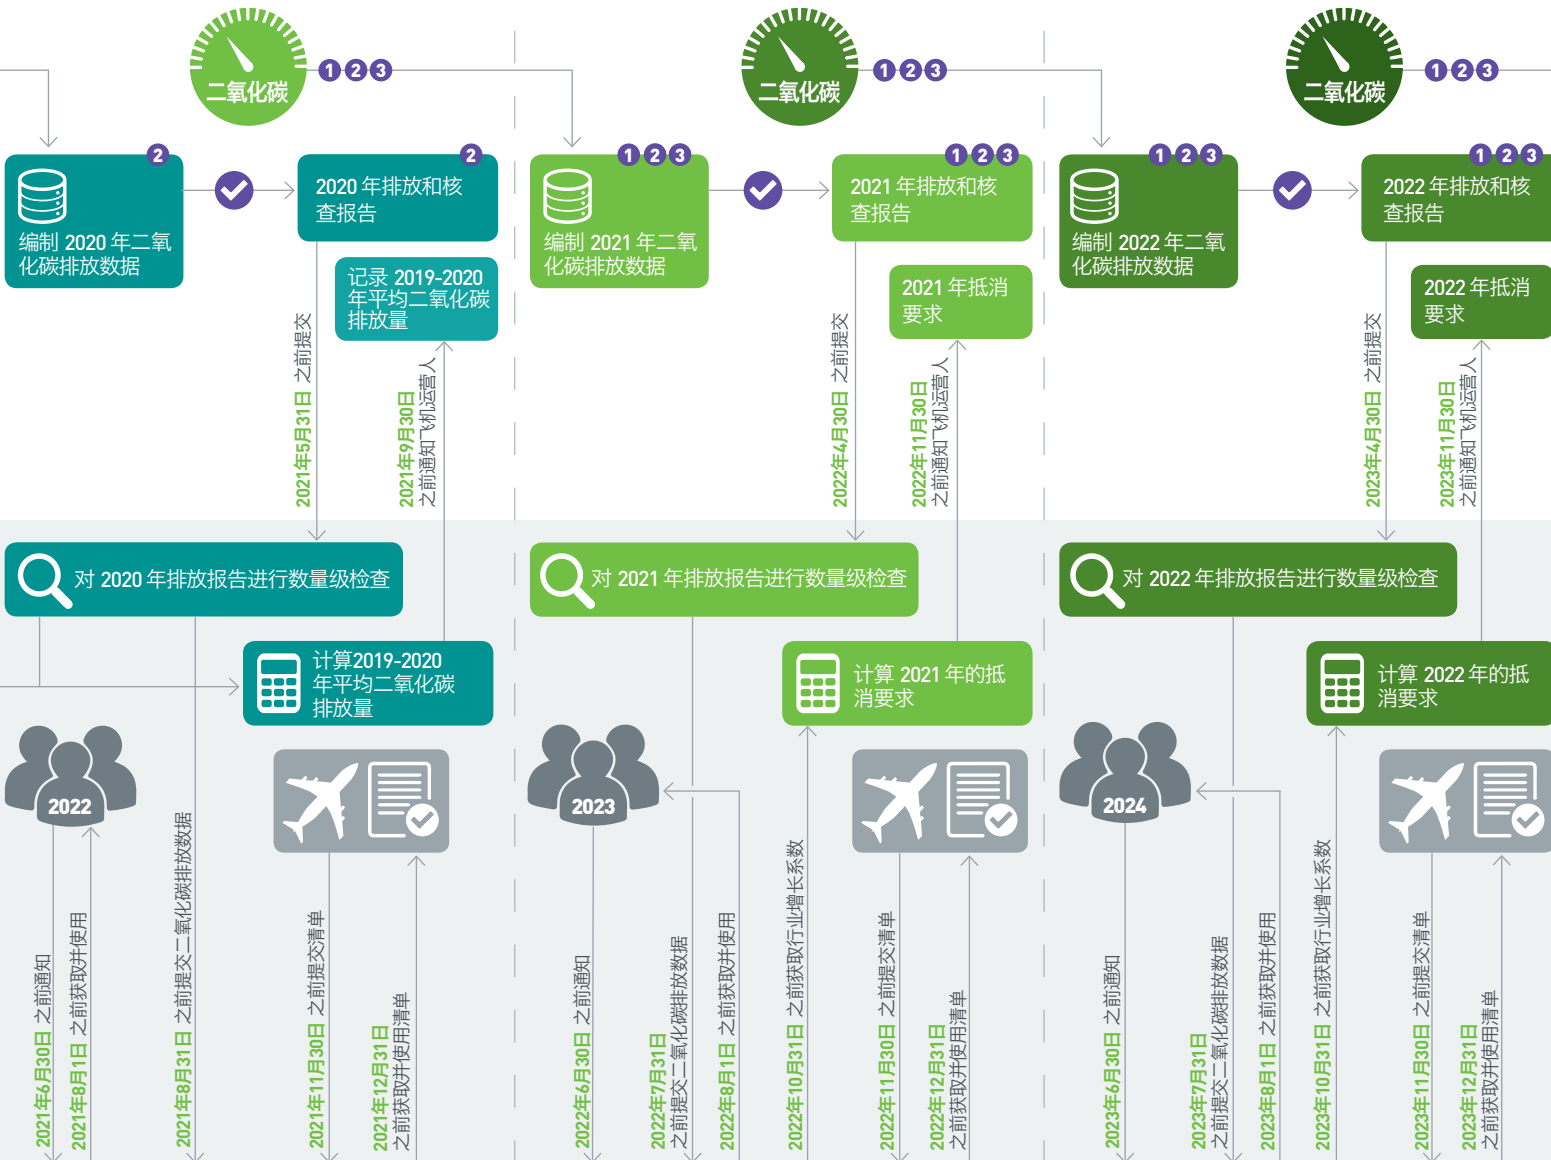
二氧化碳 1 2 3

2
编制 2020 年二氧化碳排放数据

2
2020 年排放和核查报告

记录 2019-2020 年平均二氧化碳排放量

2021年5月31日 之前提交

2021年9月30日 之前通知飞机运营人

二氧化碳 1 2 3

1 2 3
编制 2021 年二氧化碳排放数据

1 2 3
2021 年排放和核查报告

2021 年抵消要求

2022年4月30日 之前提交

2022年11月30日 之前通知飞机运营人

二氧化碳 1 2 3

1 2 3
编制 2022 年二氧化碳排放数据

1 2 3
2022 年排放和核查报告

2022 年抵消要求

2023年4月30日 之前提交

2023年11月30日 之前通知飞机运营人

对 2020 年排放报告进行数量级检查

计算2019-2020 年平均二氧化碳排放量

对 2021 年排放报告进行数量级检查

计算 2021 年的抵消要求

对 2022 年排放报告进行数量级检查

计算 2022 年的抵消要求

2022

2021年6月30日 之前通知

2021年8月1日 之前获取并使用

2021年8月31日 之前提交二氧化碳排放数据

2021年11月30日 之前提交清单

2021年12月31日 之前获取并使用清单

2023

2022年6月30日 之前通知

2022年7月31日 之前提交二氧化碳排放数据

2022年8月1日 之前获取并使用

2022年10月31日 之前获取行业增长系数

2022年11月30日 之前提交清单

2022年12月31日 之前获取并使用清单

2024

2023年6月30日 之前通知

2023年7月31日 之前提交二氧化碳排放数据

2023年8月1日 之前获取并使用

2023年10月31日 之前获取行业增长系数

2023年11月30日 之前提交清单

2023年12月31日 之前获取并使用清单